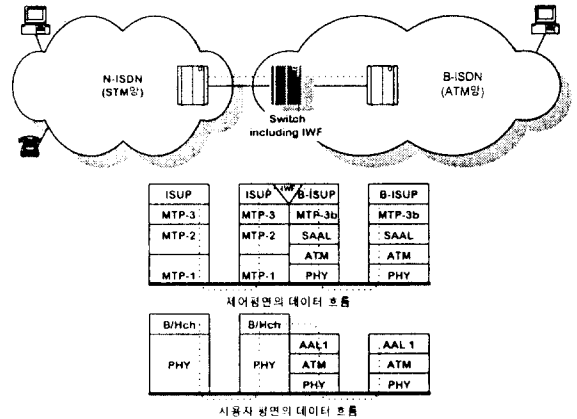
N-ISDN
(STM망)

B-ISDN
(ATM망)

Switch
including IWF

| ISUP |
|---|
| MTP-3 |
| MTP-2 |
| MTP-1 |

| ISUP | B-ISUP |
|---|---|
| MTP-3 | MTP-3b |
| MTP-2 | SAAL |
| | ATM |
| MTP-1 | PHY |

IWF

| B-ISUP |
|---|
| MTP-3b |
| SAAL |
| ATM |
| PHY |

제어평면의 데이터 흐름

| B/Hch |
|---|
| PHY |

| B/Hch | |
|---|---|
| PHY | AAL 1 |
| | ATM |
| | PHY |

| AAL 1 |
|---|
| ATM |
| PHY |

사용자 평면의 데이터 흐름